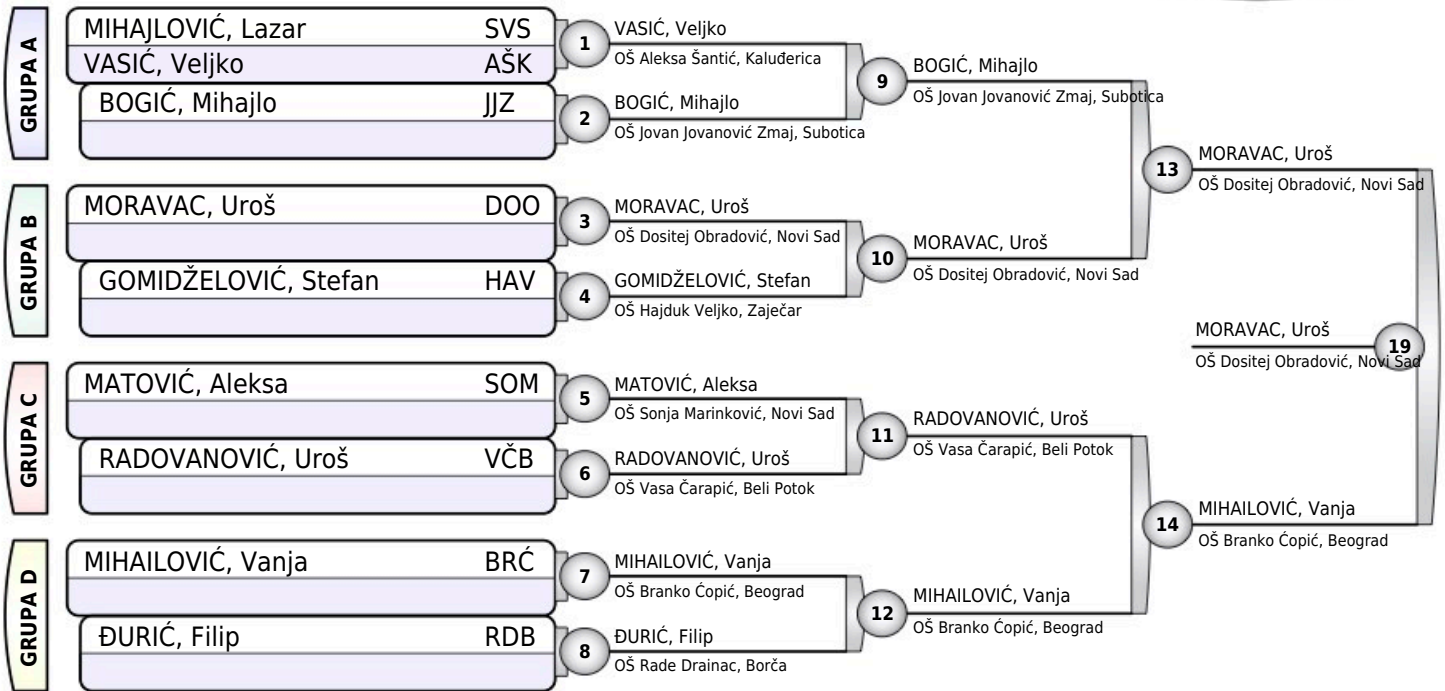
GRUPA A
MIHAJLOVIĆ, Lazar SVS
VASIĆ, Veljko AŠK
BOGIĆ, Mihajlo JJZ

GRUPA B
MORAVAC, Uroš DOO
GOMIDŽELOVIĆ, Stefan HAV

GRUPA C
MATOVIĆ, Aleksa SOM
RADOVANOVIĆ, Uroš VČB

GRUPA D
MIHAILOVIĆ, Vanja BRĆ
ĐURIĆ, Filip RDB

1
VASIĆ, Veljko
OŠ Aleksa Šantić, Kaluđerica

2
BOGIĆ, Mihajlo
OŠ Jovan Jovanović Zmaj, Subotica

3
MORAVAC, Uroš
OŠ Dositej Obradović, Novi Sad

4
GOMIDŽELOVIĆ, Stefan
OŠ Hajduk Veljko, Zaječar

5
MATOVIĆ, Aleksa
OŠ Sonja Marinković, Novi Sad

6
RADOVANOVIĆ, Uroš
OŠ Vasa Čarapić, Beli Potok

7
MIHAILOVIĆ, Vanja
OŠ Branko Ćopić, Beograd

8
ĐURIĆ, Filip
OŠ Rade Drainac, Borča

9
BOGIĆ, Mihajlo
OŠ Jovan Jovanović Zmaj, Subotica

10
MORAVAC, Uroš
OŠ Dositej Obradović, Novi Sad

11
RADOVANOVIĆ, Uroš
OŠ Vasa Čarapić, Beli Potok

12
MIHAILOVIĆ, Vanja
OŠ Branko Ćopić, Beograd

13
MORAVAC, Uroš
OŠ Dositej Obradović, Novi Sad

14
MIHAILOVIĆ, Vanja
OŠ Branko Ćopić, Beograd

19
MORAVAC, Uroš
OŠ Dositej Obradović, Novi Sad